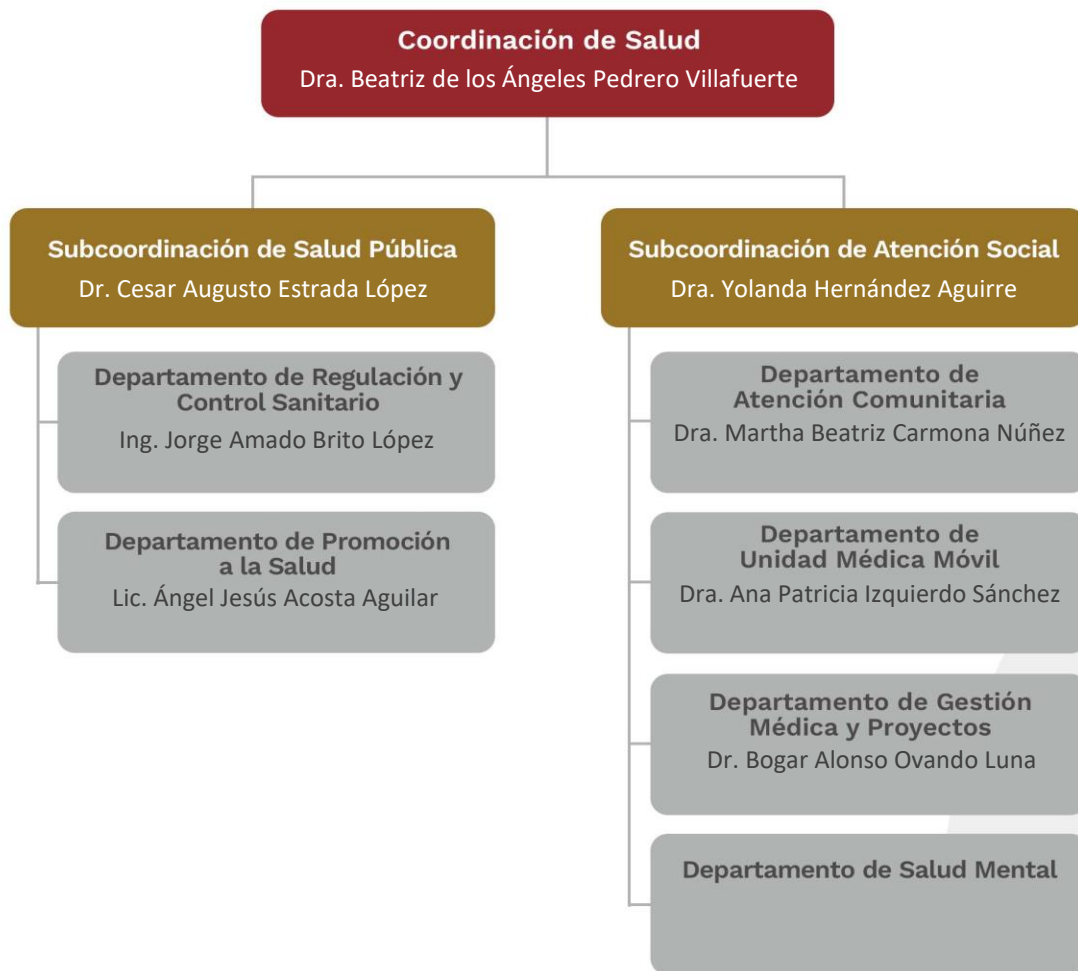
Coordinación de Salud
Dra. Beatriz de los Ángeles Pedrero Villafuerte

Subcoordinación de Salud Pública
Dr. Cesar Augusto Estrada López

Departamento de Regulación y Control Sanitario
Ing. Jorge Amado Brito López

Departamento de Promoción a la Salud
Lic. Ángel Jesús Acosta Aguilar

Subcoordinación de Atención Social
Dra. Yolanda Hernández Aguirre

Departamento de Atención Comunitaria
Dra. Martha Beatriz Carmona Núñez

Departamento de Unidad Médica Móvil
Dra. Ana Patricia Izquierdo Sánchez

Departamento de Gestión Médica y Proyectos
Dr. Bogar Alonso Ovando Luna

Departamento de Salud Mental